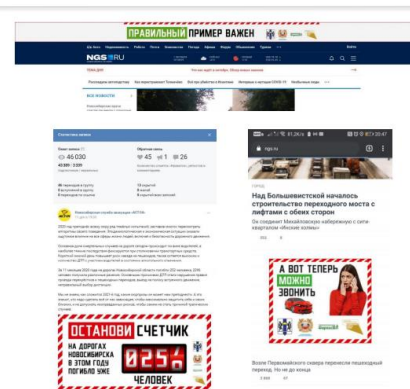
ПРАВИЛЬНЫЙ ПРИМЕР ВАЖЕН

NGS.RU

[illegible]

46 030

45 1 26

ОСТАНОВИ СЧЕТЧИК

НА ДОРОГАХ НОВОСИБИРСКА В ЭТОМ ГОДУ ПОГИБЛО УЖЕ

025

ЧЕЛОВЕК

ngs.ru

Над Большевистской началось строительство переходного моста с лифтами с обеих сторон

Он соединит Михайловскую «набережную» с сити-кварталом «Ясный берег»

А ВОТ ТЕПЕРЬ МОЖНО ЗВОНИТЬ

Возле Первомайского сквера перенесли пешеходный переход. Но не до конца